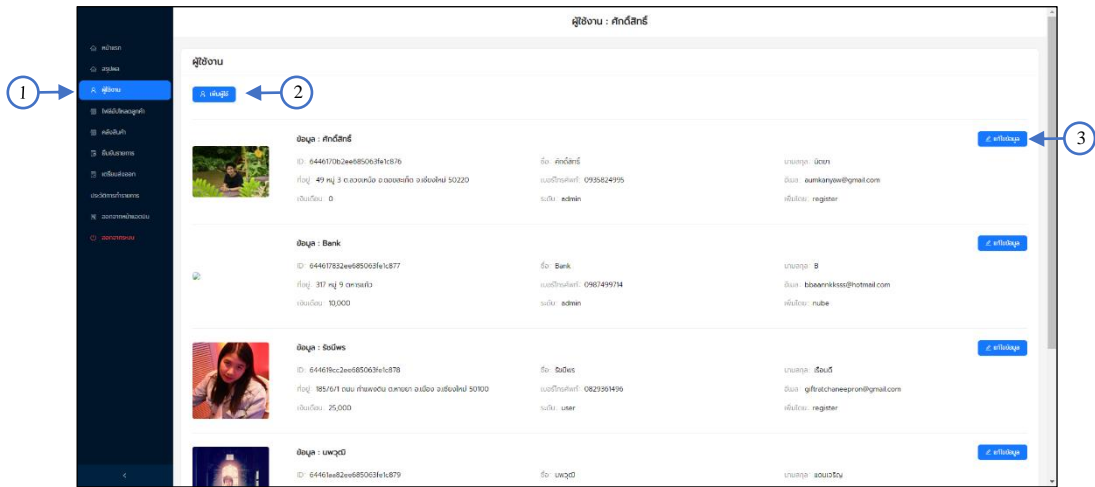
ผู้ใช้งาน : ศักดิ์สิทธิ์

หน้าแรก
สรุปผล
ผู้ใช้งาน
ใบสั่งซื้อสินค้า
คลังสินค้า
รับสินค้า
เตรียมส่งออก
ประวัติการทำรายการ
ออกจากหน้าระบบ
ออกจากระบบ

1
2
3

ผู้ใช้งาน

เพิ่มผู้ใช้

ข้อมูล : ศักดิ์สิทธิ์
แก้ไขข้อมูล
ID : 6446170b2ee685063fe1c876
ชื่อ : ศักดิ์สิทธิ์
นามสกุล : นิตยา
ที่อยู่ : 49 หมู่ 3 ต.ดอนแก้ว อ.ดอยสะเก็ด จ.เชียงใหม่ 50220
เบอร์โทรศัพท์ : 0935824995
อีเมล : aumkanyaw@gmail.com
เงินเดือน : 0
ระดับ : admin
เพิ่มโดย : register

ข้อมูล : Bank
แก้ไขข้อมูล
ID : 644617832ee685063fe1c877
ชื่อ : Bank
นามสกุล : B
ที่อยู่ : 317 หมู่ 9 ต.ดารแก้ว
เบอร์โทรศัพท์ : 0987499714
อีเมล : bbaannkksss@hotmail.com
เงินเดือน : 10,000
ระดับ : admin
เพิ่มโดย : nube

ข้อมูล : ชัชนีพร
แก้ไขข้อมูล
ID : 644619cc2ee685063fe1c878
ชื่อ : ชัชนีพร
นามสกุล : เรือนดี
ที่อยู่ : 185/6/1 ถนน ท่าแพตัน ต.หายยา อ.เมือง จ.เชียงใหม่ 50100
เบอร์โทรศัพท์ : 0829361496
อีเมล : giftratchaneepron@gmail.com
เงินเดือน : 25,000
ระดับ : user
เพิ่มโดย : register

ข้อมูล : นพวุฒิ
แก้ไขข้อมูล
ID : 64461aa82ee685063fe1c879
ชื่อ : นพวุฒิ
นามสกุล : แสนเจริญ